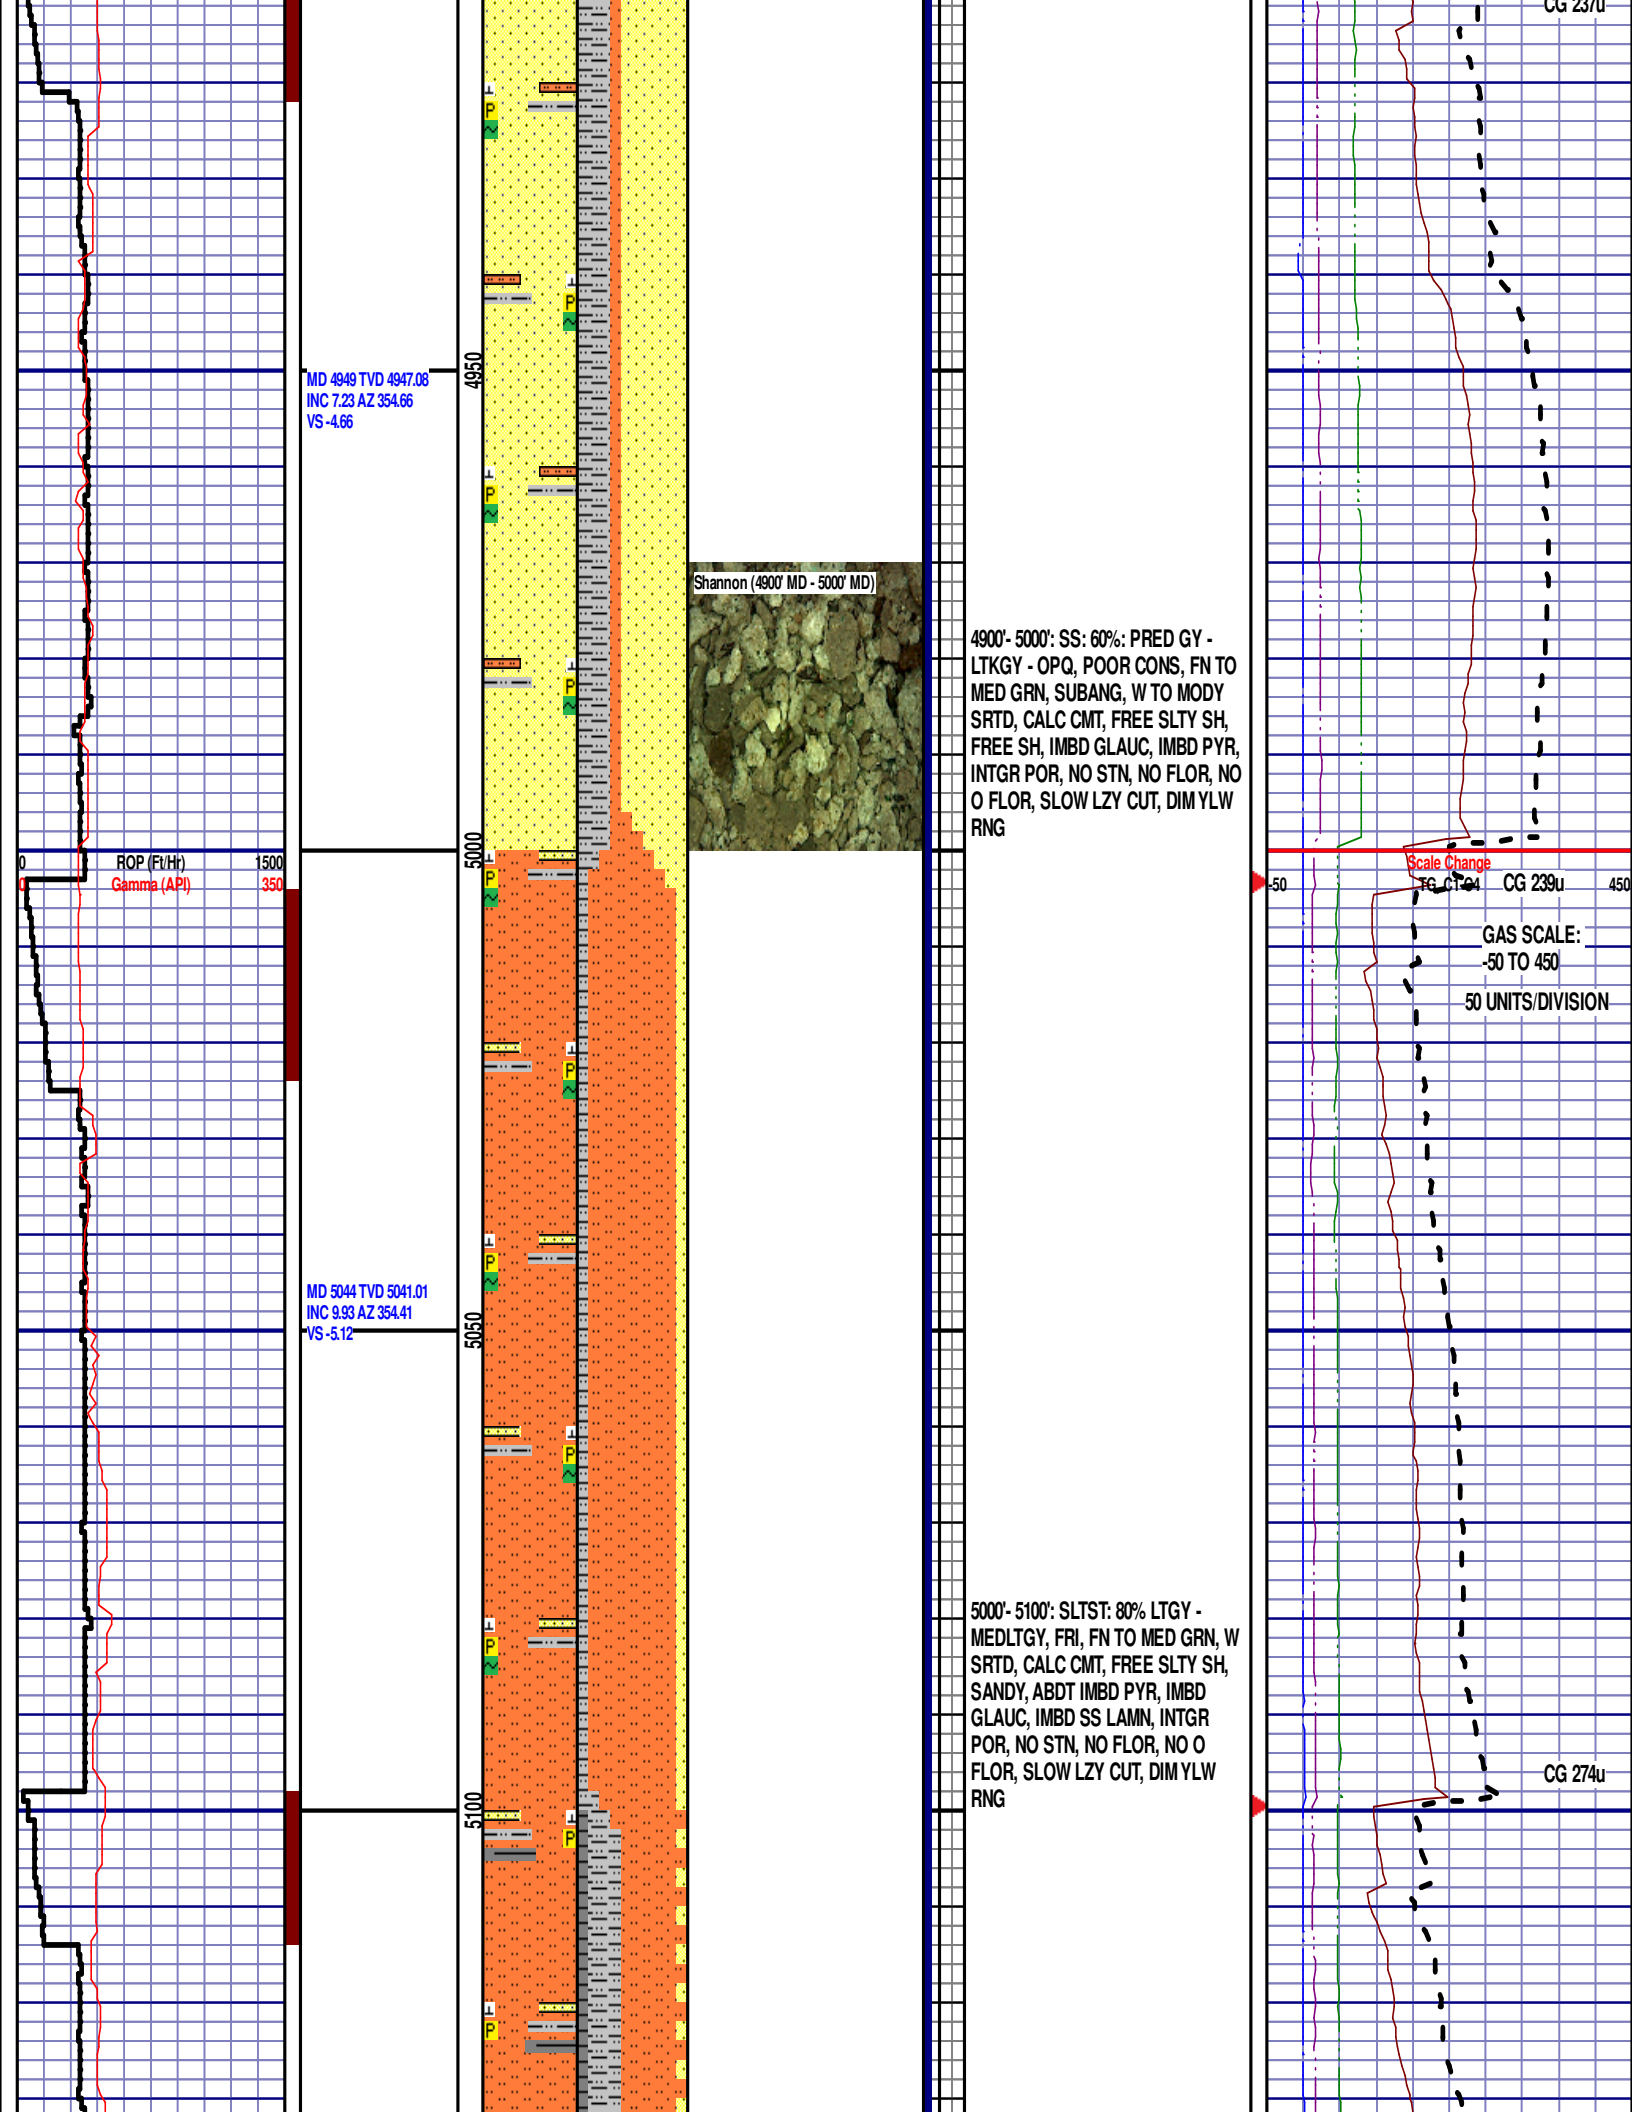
CG 237u

MD 4949 TVD 4947.08
INC 7.23 AZ 354.66
VS -4.66

4950

P

Shannon (4900' MD - 5000' MD)

4900'- 5000': SS: 60%: PRED GY - LTKGY - OPQ, POOR CONS, FN TO MED GRN, SUBANG, W TO MODY SRTD, CALC CMT, FREE SLTY SH, FREE SH, IMBD GLAUC, IMBD PYR, INTGR POR, NO STN, NO FLOR, NO O FLOR, SLOW LZY CUT, DIM YLW RNG

5000

0 ROP (Ft/Hr) 1500
0 Gamma (API) 350

Scale Change
-50 TG_CT-04 CG 239u 450

GAS SCALE:
-50 TO 450
50 UNITS/DIVISION

MD 5044 TVD 5041.01
INC 9.93 AZ 354.41
VS -5.12

5050

5000'- 5100': SLTST: 80% LTGY - MEDLTGY, FRI, FN TO MED GRN, W SRTD, CALC CMT, FREE SLTY SH, SANDY, ABDT IMBD PYR, IMBD GLAUC, IMBD SS LAMN, INTGR POR, NO STN, NO FLOR, NO O FLOR, SLOW LZY CUT, DIM YLW RNG

CG 274u

5100